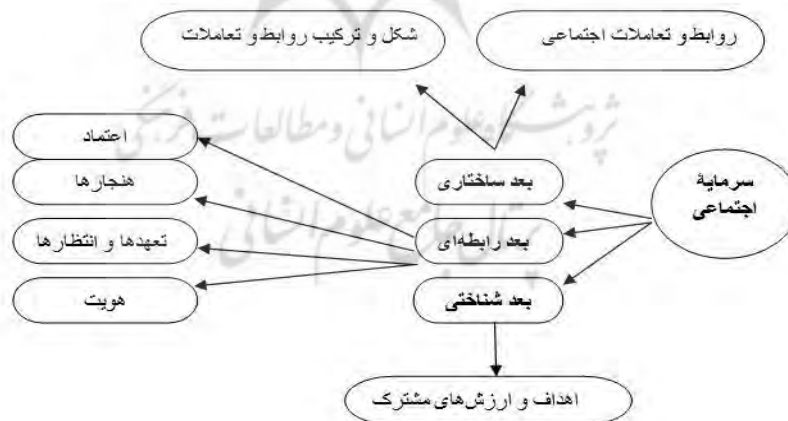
روابط و تعاملات اجتماعی

شکل و ترکیب روابط و تعاملات

سرمایهٔ اجتماعی

بعد ساختاری

بعد رابطه‌ای

بعد شناختی

اعتماد

هنجارها

تعهدها و انتظارها

هویت

اهداف و ارزش‌های مشترک

پژوهشگاه علوم انسانی و مطالعات فرهنگی

پرتال جامع علوم انسانی